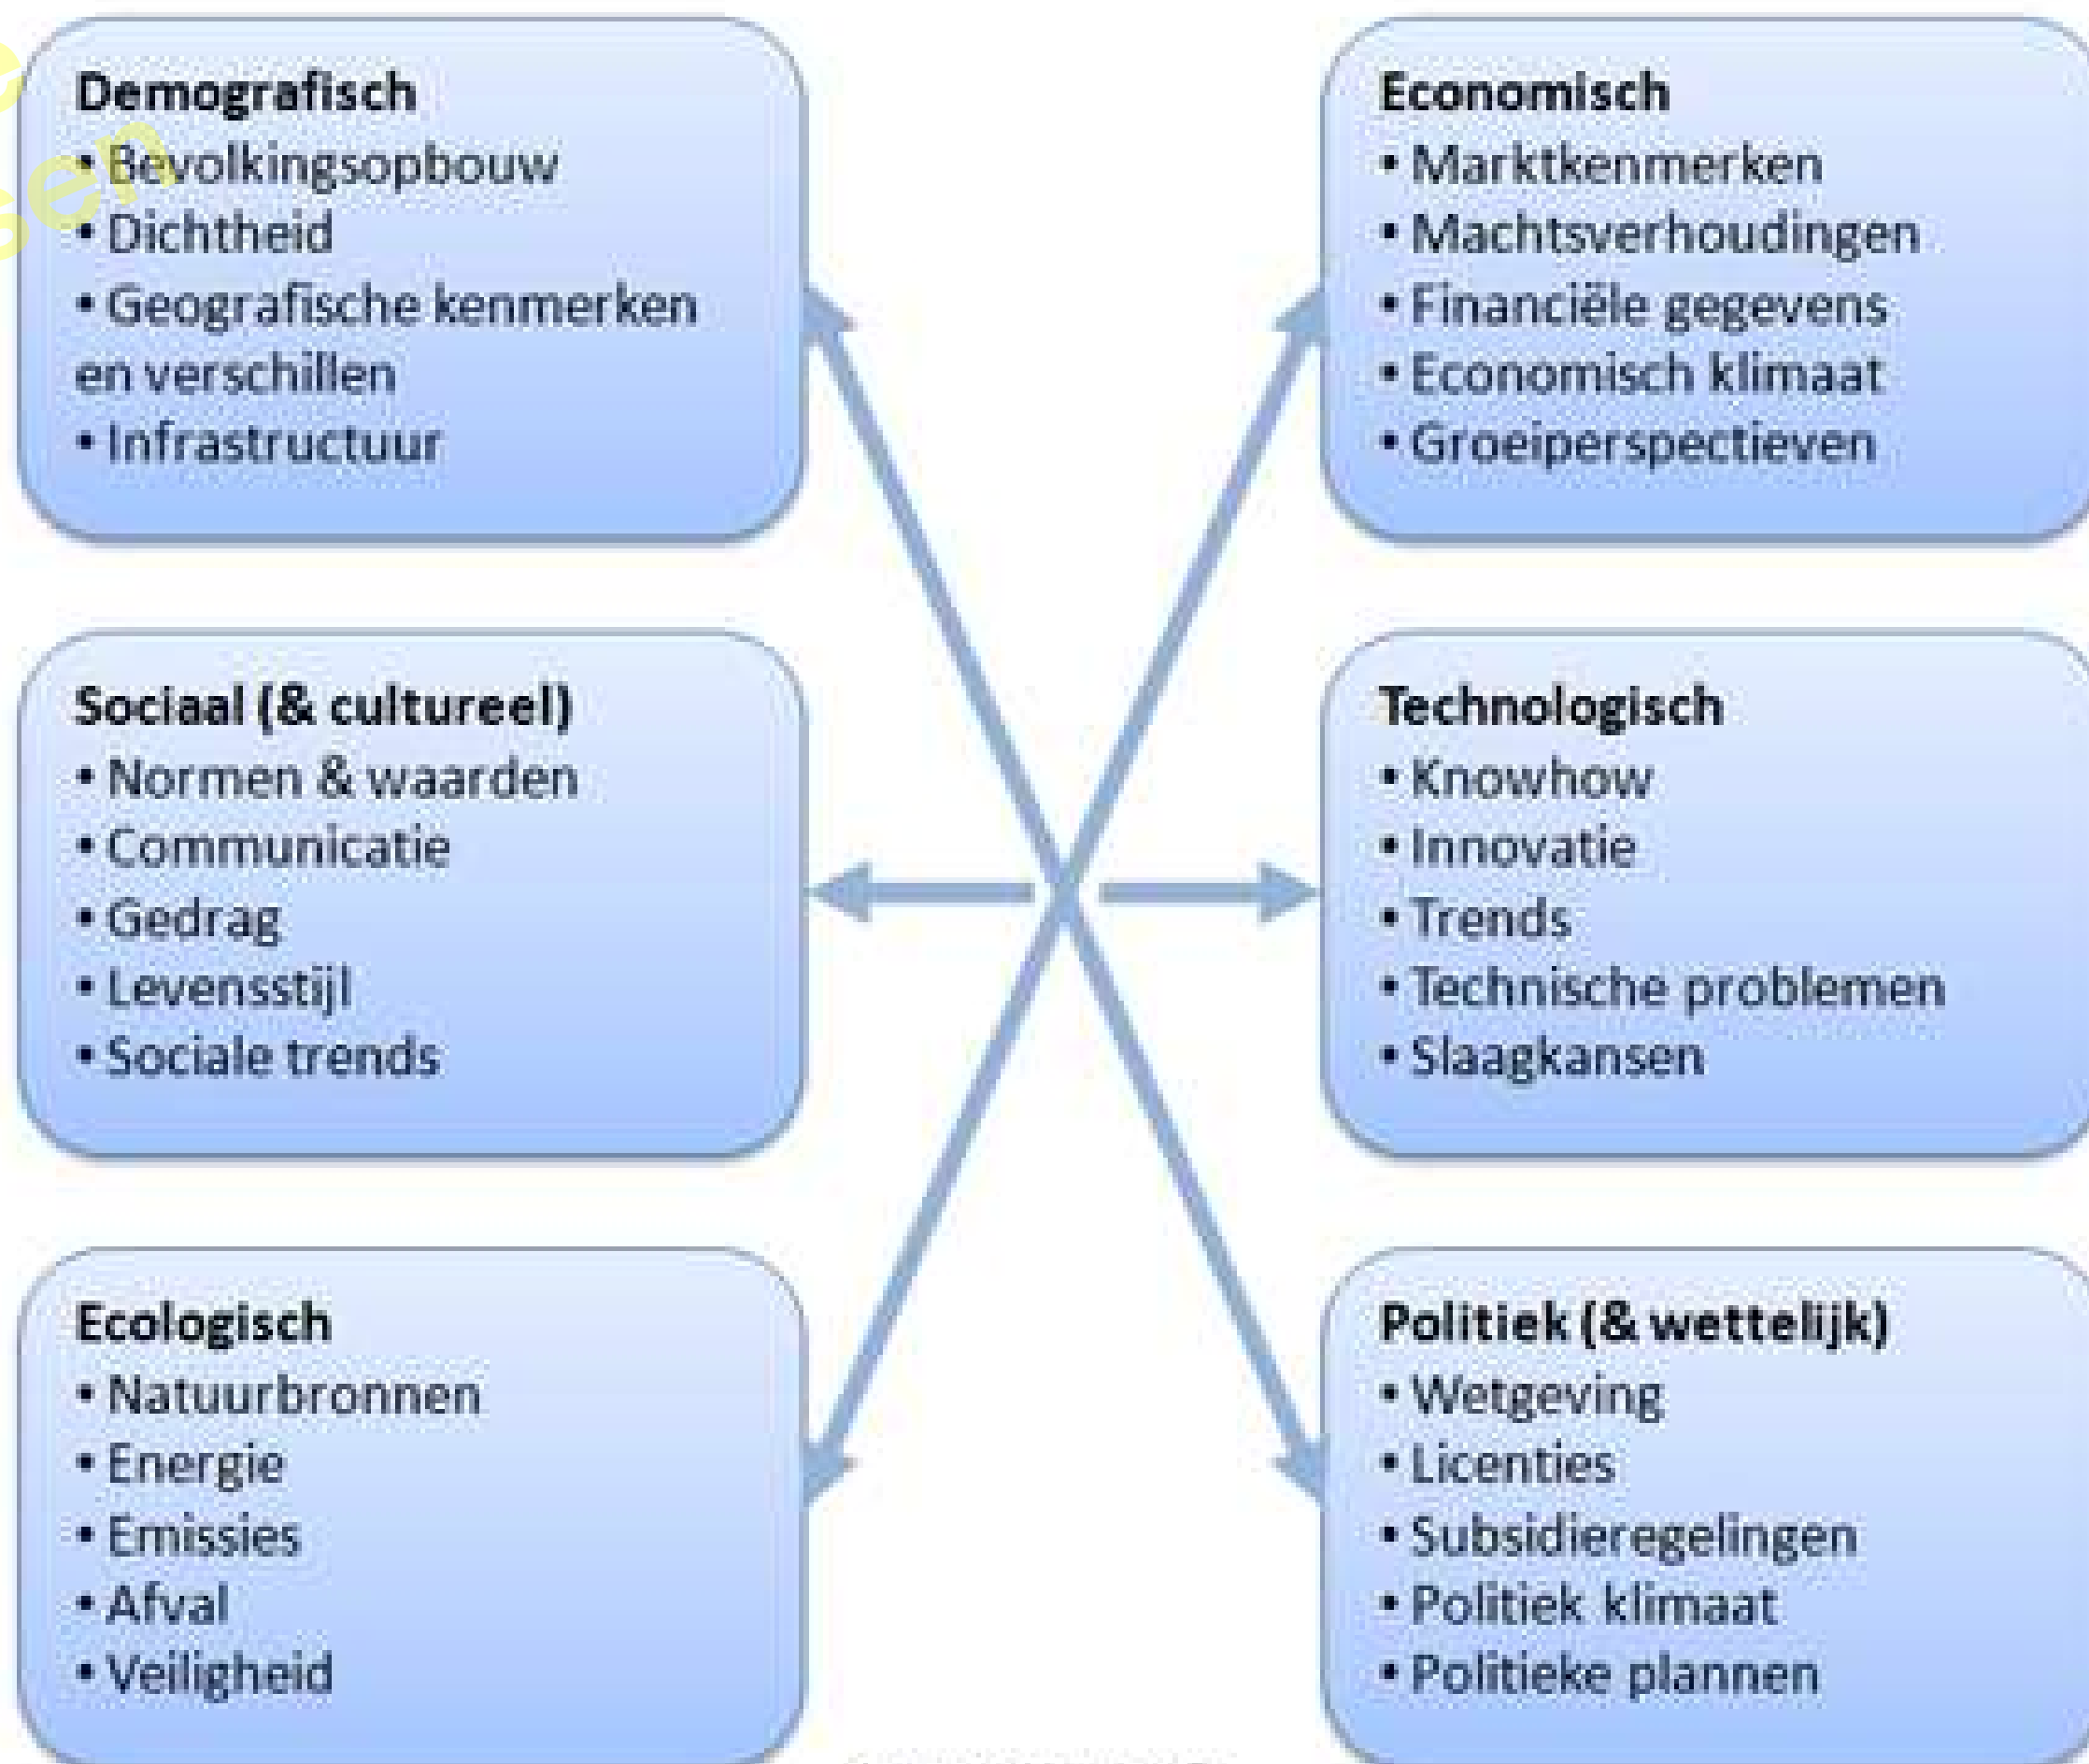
Demografisch
• Bevolkingsopbouw
• Dichtheid
• Geografische kenmerken en verschillen
• Infrastructuur

Economisch
• Marktkenmerken
• Machtsverhoudingen
• Financiële gegevens
• Economisch klimaat
• Groeiperspectieven

Sociaal (& cultureel)
• Normen & waarden
• Communicatie
• Gedrag
• Levensstijl
• Sociale trends

Technologisch
• Knowhow
• Innovatie
• Trends
• Technische problemen
• Slaagkansen

Ecologisch
• Natuurbronnen
• Energie
• Emissies
• Afval
• Veiligheid

Politiek (& wettelijk)
• Wetgeving
• Licenties
• Subsidieregelingen
• Politiek klimaat
• Politieke plannen